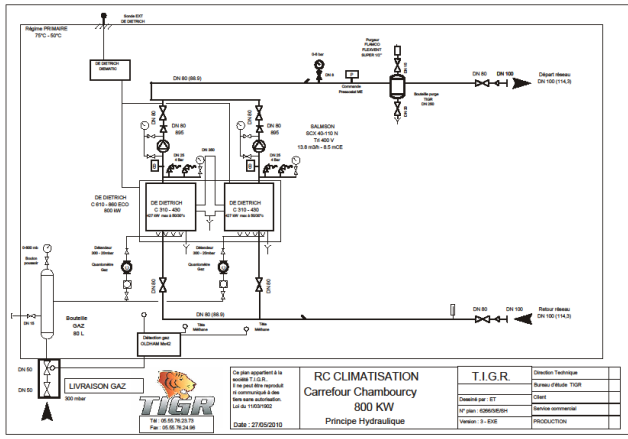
Régime PRIMAIRE
70°C - 50°C

Sonde EXT
DE DIETRICH

DE DIETRICH
DIEMATIC

Purgeur FLAMCO
FLEXVENT
SUPER 1/2"

0-6 bar

Commande
Pressostat ME

DN 80 (88,9)

DN 8

DN 80

DN 100

Départ réseau
DN 100 (114,3)

Bouteille purge
TIGR
DN 200

DN 80
895

DN 80
895

SALMSON
SCX 40-110 N
Tri 400 V
13.8 m3/h - 8.5 mCE

DN 200

DN 25
4 Bar

DN 25
4 Bar

DE DIETRICH
C 610 - 860 ECO
800 kW

DE DIETRICH
C 310 - 430
427 kW max à 80/60°c

DE DIETRICH
C 310 - 430
427 kW max à 80/60°c

Détendeur
300 - 20mbar

Quadrimètre
Gaz

Détendeur
300 - 20mbar

Quadrimètre
Gaz

DN 80

DN 80

0-600 mb

Bouton
poussoir

DN 15

Bouteille
GAZ
85 L

DN 80 (88,9)

DN 80

DN 100

Retour réseau
DN 100 (114,3)

Tête
Méthane

Tête
Méthane

Détection gaz
OLDHAM Mx42

DN 50

DN 50

LIVRAISON GAZ

300 mbar

TIGR

Tél : 05.56.76.23.78
Fax : 05.56.76.24.98

Ce plan appartient à la société T.I.G.R.
Il ne peut être reproduit ni communiqué à des tiers sans autorisation.
Loi du 11/03/1902

Date : 27/05/2010

RC CLIMATISATION
Carrefour Chambourcy
800 KW
Principe Hydraulique

T.I.G.R.

Dessiné par : ET

N° plan : 6266/3/E/SH

Version : 3 - EXE

Direction Technique

Bureau d'étude TIGR

Client

Service commercial

PRODUCTION